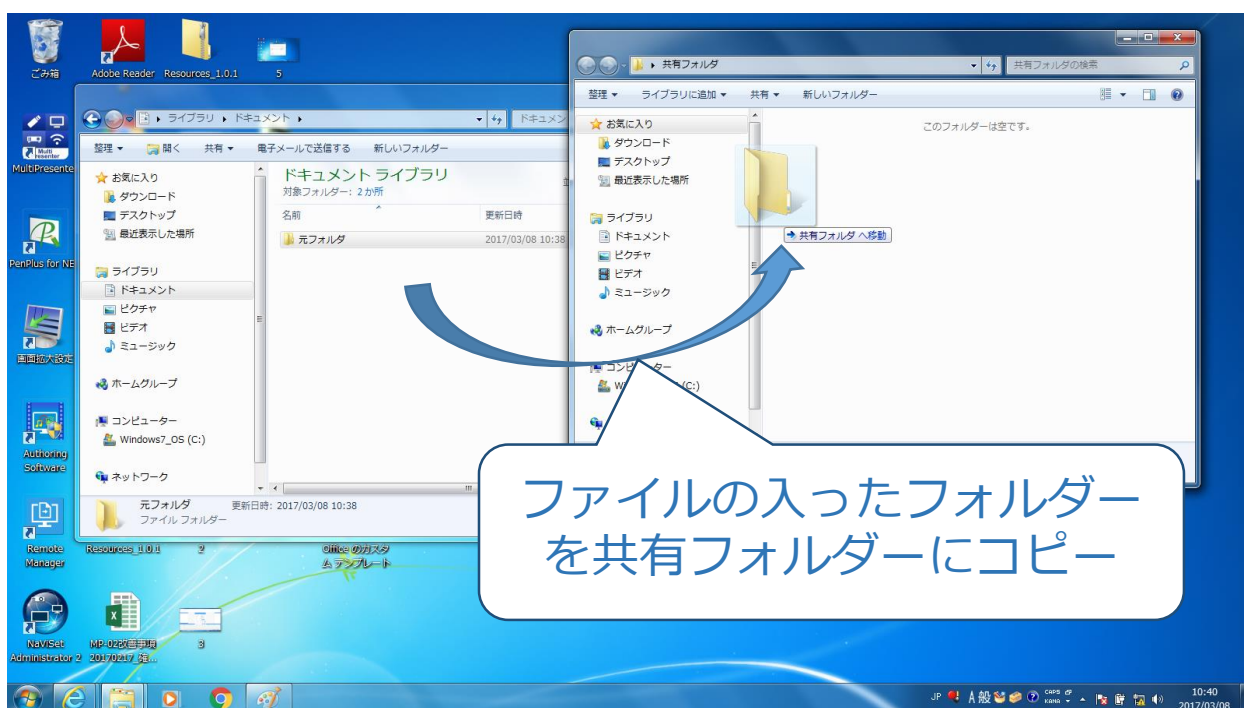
ごみ箱
Adobe Reader
Resources_1.0.1
5
MultiPresente
PenPlus for NE
画面拡大設定
Authoring Software
Remote Manager
NaviSet Administrator 2
Resources_1.0.1
2
Officeのカスタムテンプレート
MP-02改善事項20170217_強...
3

ライブラリ ▸ ドキュメント ▸
ドキュメン
整理 ▾ 開く 共有 ▾ 電子メールで送信する 新しいフォルダー
お気に入り
ダウンロード
デスクトップ
最近表示した場所
ライブラリ
ドキュメント
ピクチャ
ビデオ
ミュージック
ホームグループ
コンピューター
Windows7_OS (C:)
ネットワーク
ドキュメント ライブラリ
対象フォルダー: 2 か所
名前
更新日時
元フォルダ
2017/03/08 10:38
元フォルダ 更新日時: 2017/03/08 10:38
ファイル フォルダー

共有フォルダ
共有フォルダの検索
整理 ▾ ライブラリに追加 ▾ 共有 ▾ 新しいフォルダー
お気に入り
ダウンロード
デスクトップ
最近表示した場所
ライブラリ
ドキュメント
ピクチャ
ビデオ
ミュージック
ホームグループ
コンピューター
W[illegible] (C:)
このフォルダーは空です。
→ 共有フォルダ へ移動

ファイルの入ったフォルダーを共有フォルダーにコピー

JP A 般 CAPS KANA 10:40 2017/03/08